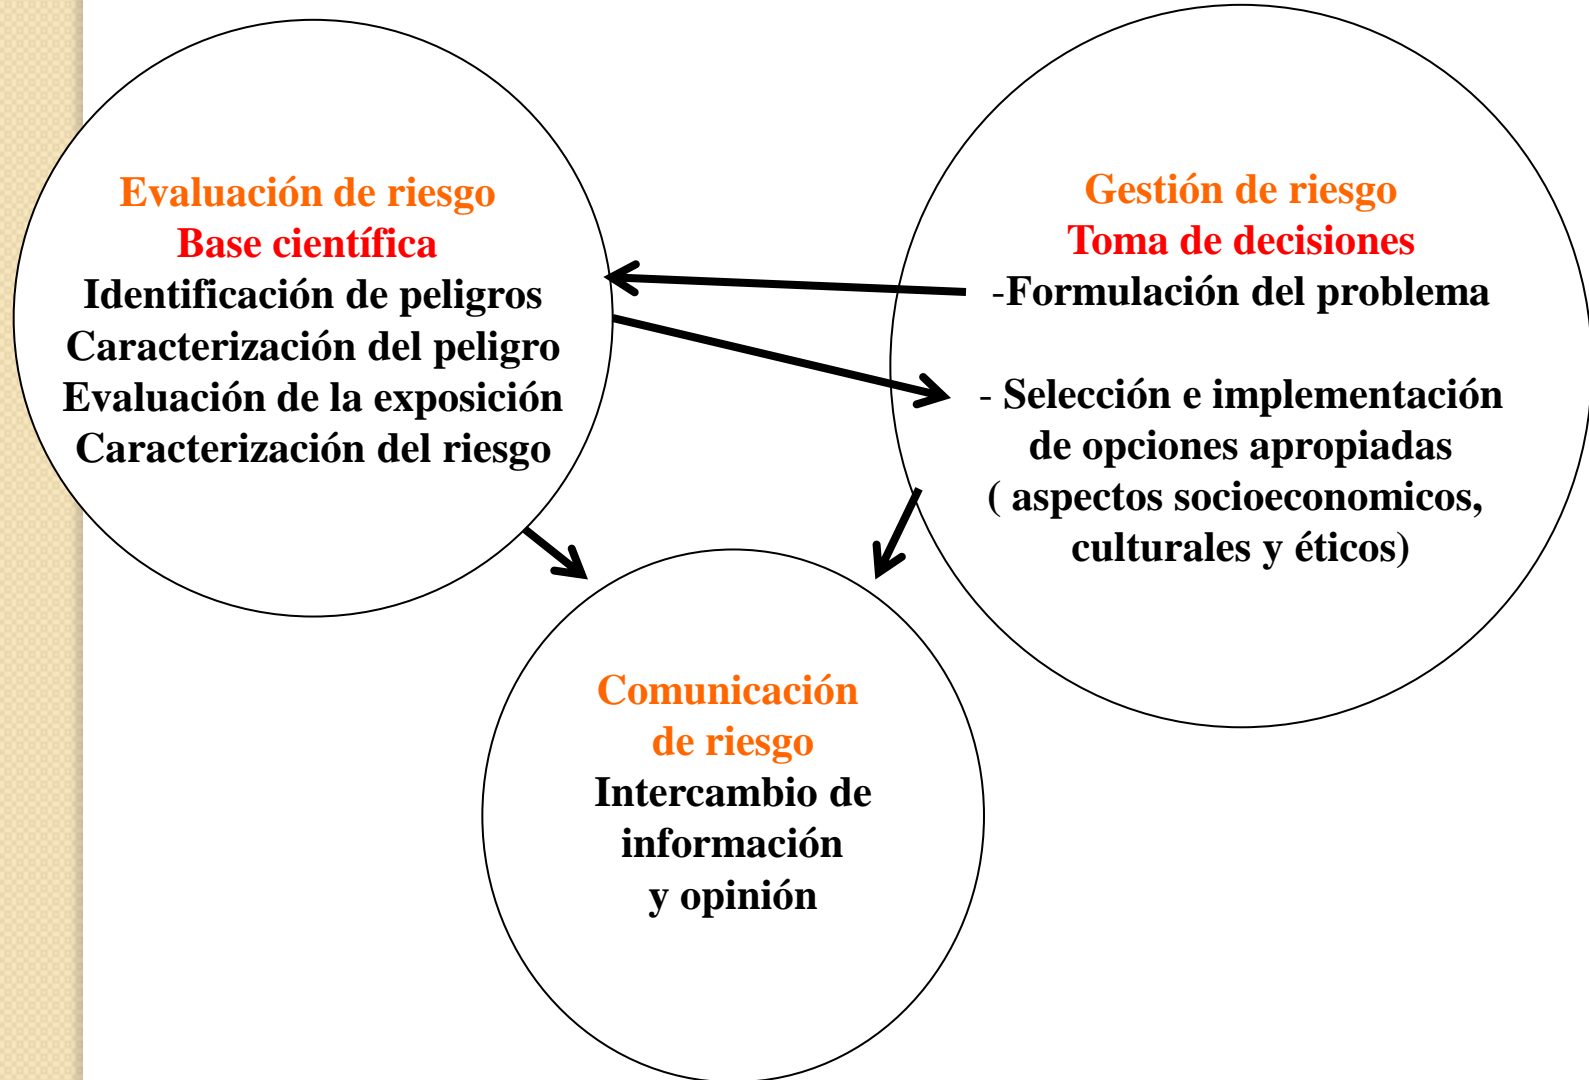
Evaluación de riesgo
Base científica
Identificación de peligros
Caracterización del peligro
Evaluación de la exposición
Caracterización del riesgo

Gestión de riesgo
Toma de decisiones
-Formulación del problema

- Selección e implementación de opciones apropiadas ( aspectos socioeconomicos, culturales y éticos)

Comunicación de riesgo
Intercambio de información y opinión